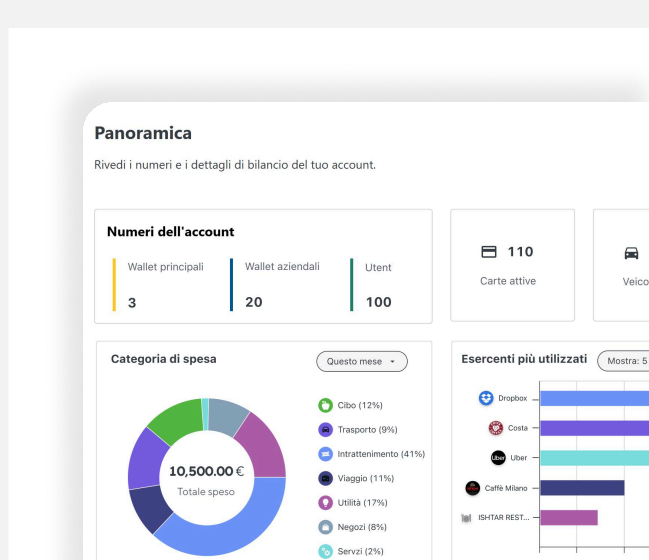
Panoramica

Rivedi i numeri e i dettagli di bilancio del tuo account.

Numeri dell'account

Wallet principali
3

Wallet aziendali
20

Utent
100

110
Carte attive

Veico

Categoria di spesa

Questo mese

10,500.00 €
Totale speso

Cibo (12%)
Trasporto (9%)
Intrattenimento (41%)
Viaggio (11%)
Utilità (17%)
Negozi (8%)
Servzi (2%)

Esercenti più utilizzati

Mostra: 5

Dropbox
Costa
Uber
Caffè Milano
ISHTAR REST...